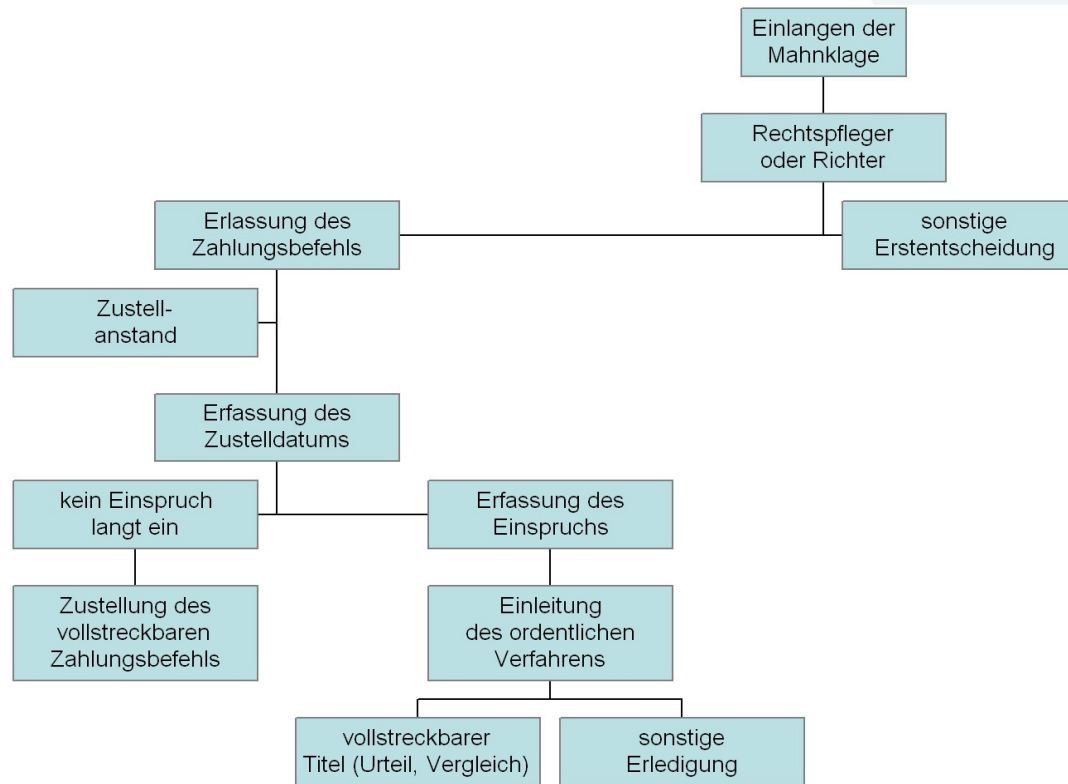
Einlangen der Mahnklage

Rechtspfleger oder Richter

Erlassung des Zahlungsbefehls

sonstige Erstentscheidung

Zustell-anstand

Erfassung des Zustelldatums

kein Einspruch langt ein

Erfassung des Einspruchs

Zustellung des vollstreckbaren Zahlungsbefehls

Einleitung des ordentlichen Verfahrens

vollstreckbarer Titel (Urteil, Vergleich)

sonstige Erledigung